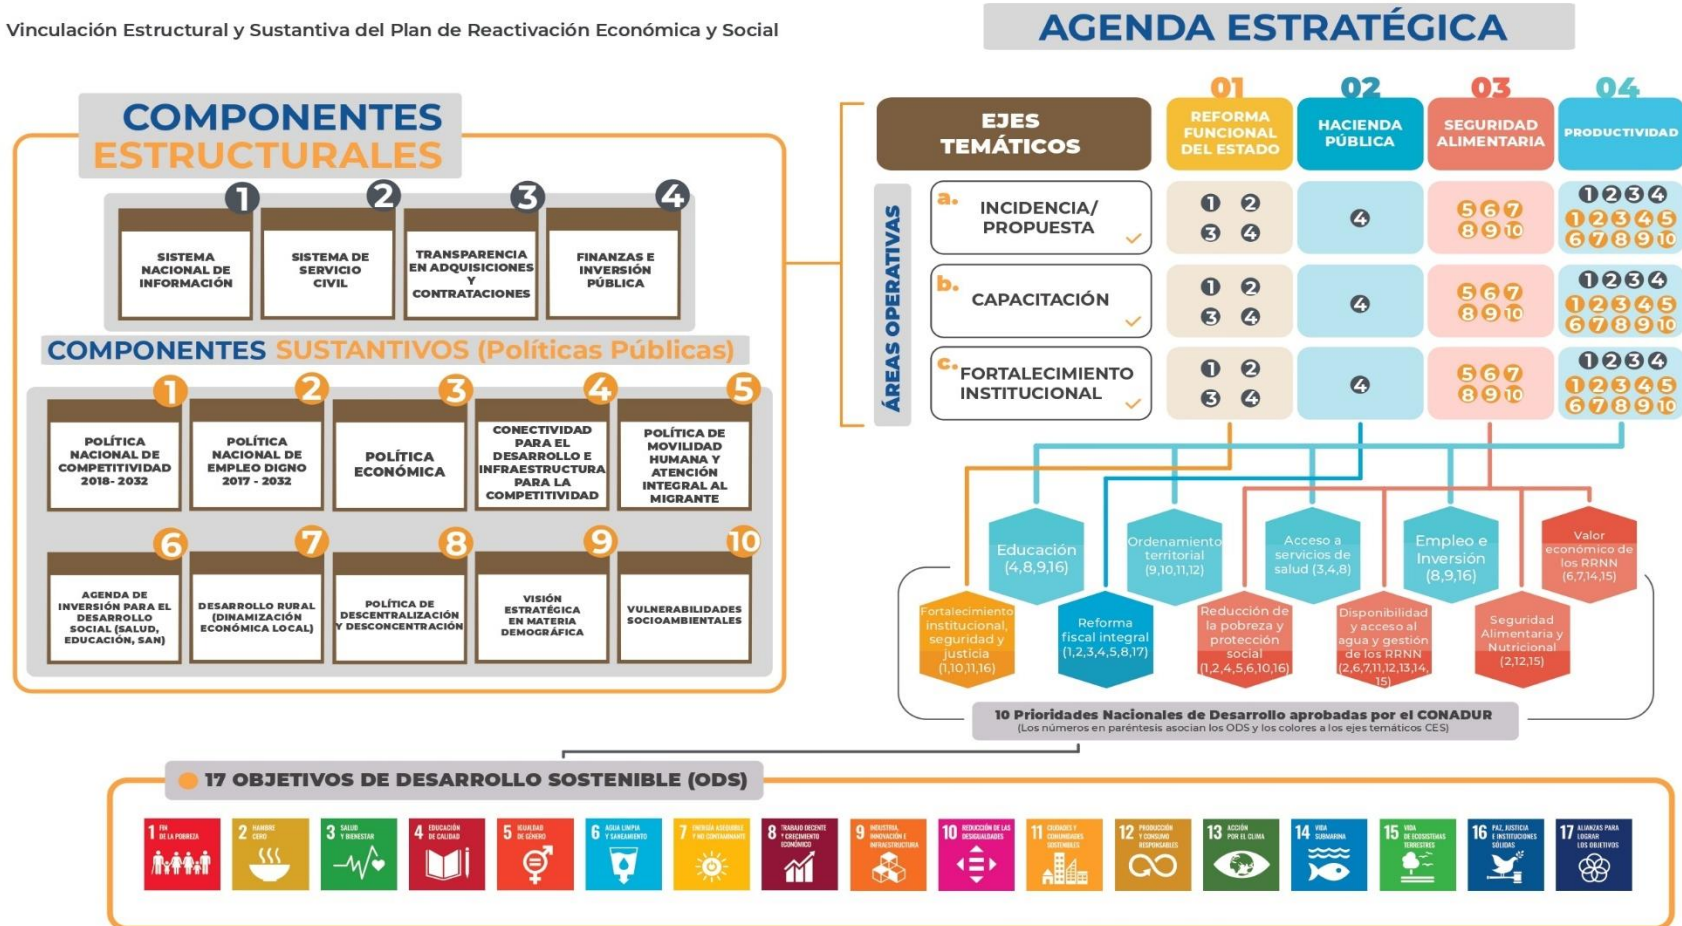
Vinculación Estructural y Sustantiva del Plan de Reactivación Económica y Social

AGENDA ESTRATÉGICA

COMPONENTES ESTRUCTURALES

1 SISTEMA NACIONAL DE INFORMACIÓN
2 SISTEMA DE SERVICIO CIVIL
3 TRANSPARENCIA EN ADQUISICIONES Y CONTRATACIONES
4 FINANZAS E INVERSIÓN PÚBLICA

COMPONENTES SUSTANTIVOS (Políticas Públicas)

1 POLÍTICA NACIONAL DE COMPETITIVIDAD 2018- 2032
2 POLÍTICA NACIONAL DE EMPLEO DIGNO 2017 - 2032
3 POLÍTICA ECONÓMICA
4 CONECTIVIDAD PARA EL DESARROLLO E INFRAESTRUCTURA PARA LA COMPETITIVIDAD
5 POLÍTICA DE MOVILIDAD HUMANA Y ATENCIÓN INTEGRAL AL MIGRANTE
6 AGENDA DE INVERSIÓN PARA EL DESARROLLO SOCIAL (SALUD, EDUCACIÓN, SAN)
7 DESARROLLO RURAL (DINAMIZACIÓN ECONÓMICA LOCAL)
8 POLÍTICA DE DESCENTRALIZACIÓN Y DESCONCENTRACIÓN
9 VISIÓN ESTRATÉGICA EN MATERIA DEMOGRÁFICA
10 VULNERABILIDADES SOCIOAMBIENTALES

| EJES TEMÁTICOS | 01 REFORMA FUNCIONAL DEL ESTADO | 02 HACIENDA PÚBLICA | 03 SEGURIDAD ALIMENTARIA | 04 PRODUCTIVIDAD |
|---|---|---|---|---|
| a. INCIDENCIA/ PROPUESTA | 1 2 3 4 | 4 | 5 6 7 8 9 10 | 1 2 3 4 1 2 3 4 5 6 7 8 9 10 |
| b. CAPACITACIÓN | 1 2 3 4 | 4 | 5 6 7 8 9 10 | 1 2 3 4 1 2 3 4 5 6 7 8 9 10 |
| c. FORTALECIMIENTO INSTITUCIONAL | 1 2 3 4 | 4 | 5 6 7 8 9 10 | 1 2 3 4 1 2 3 4 5 6 7 8 9 10 |

ÁREAS OPERATIVAS

Educación (4,8,9,16)
Ordenamiento territorial (9,10,11,12)
Acceso a servicios de salud (3,4,8)
Empleo e Inversión (8,9,16)
Valor económico de los RRNN (6,7,14,15)
Fortalecimiento institucional, seguridad y justicia (1,10,11,16)
Reforma fiscal integral (1,2,3,4,5,8,17)
Reducción de la pobreza y protección social (1,2,4,5,6,10,16)
Disponibilidad y acceso al agua y gestión de los RRNN (2,6,7,11,12,13,14,15)
Seguridad Alimentaria y Nutricional (2,12,15)

10 Prioridades Nacionales de Desarrollo aprobadas por el CONADUR
(Los números en paréntesis asocian los ODS y los colores a los ejes temáticos CES)

17 OBJETIVOS DE DESARROLLO SOSTENIBLE (ODS)

1 FIN DE LA POBREZA
2 HAMBRE CERO
3 SALUD Y BIENESTAR
4 EDUCACIÓN DE CALIDAD
5 IGUALDAD DE GÉNERO
6 AGUA LIMPIA Y SANEAMIENTO
7 ENERGÍA ASEQUIBLE Y NO CONTAMINANTE
8 TRABAJO DECENTE Y CRECIMIENTO ECONÓMICO
9 INDUSTRIA, INNOVACIÓN E INFRAESTRUCTURA
10 REDUCCIÓN DE LAS DESIGUALDADES
11 CIUDADES Y COMUNIDADES SOSTENIBLES
12 PRODUCCIÓN Y CONSUMO RESPONSABLES
13 ACCIÓN POR EL CLIMA
14 VIDA SUBMARINA
15 VIDA DE ECOSISTEMAS TERRESTRES
16 PAZ, JUSTICIA E INSTITUCIONES SÓLIDAS
17 ALIANZAS PARA LOGRAR LOS OBJETIVOS